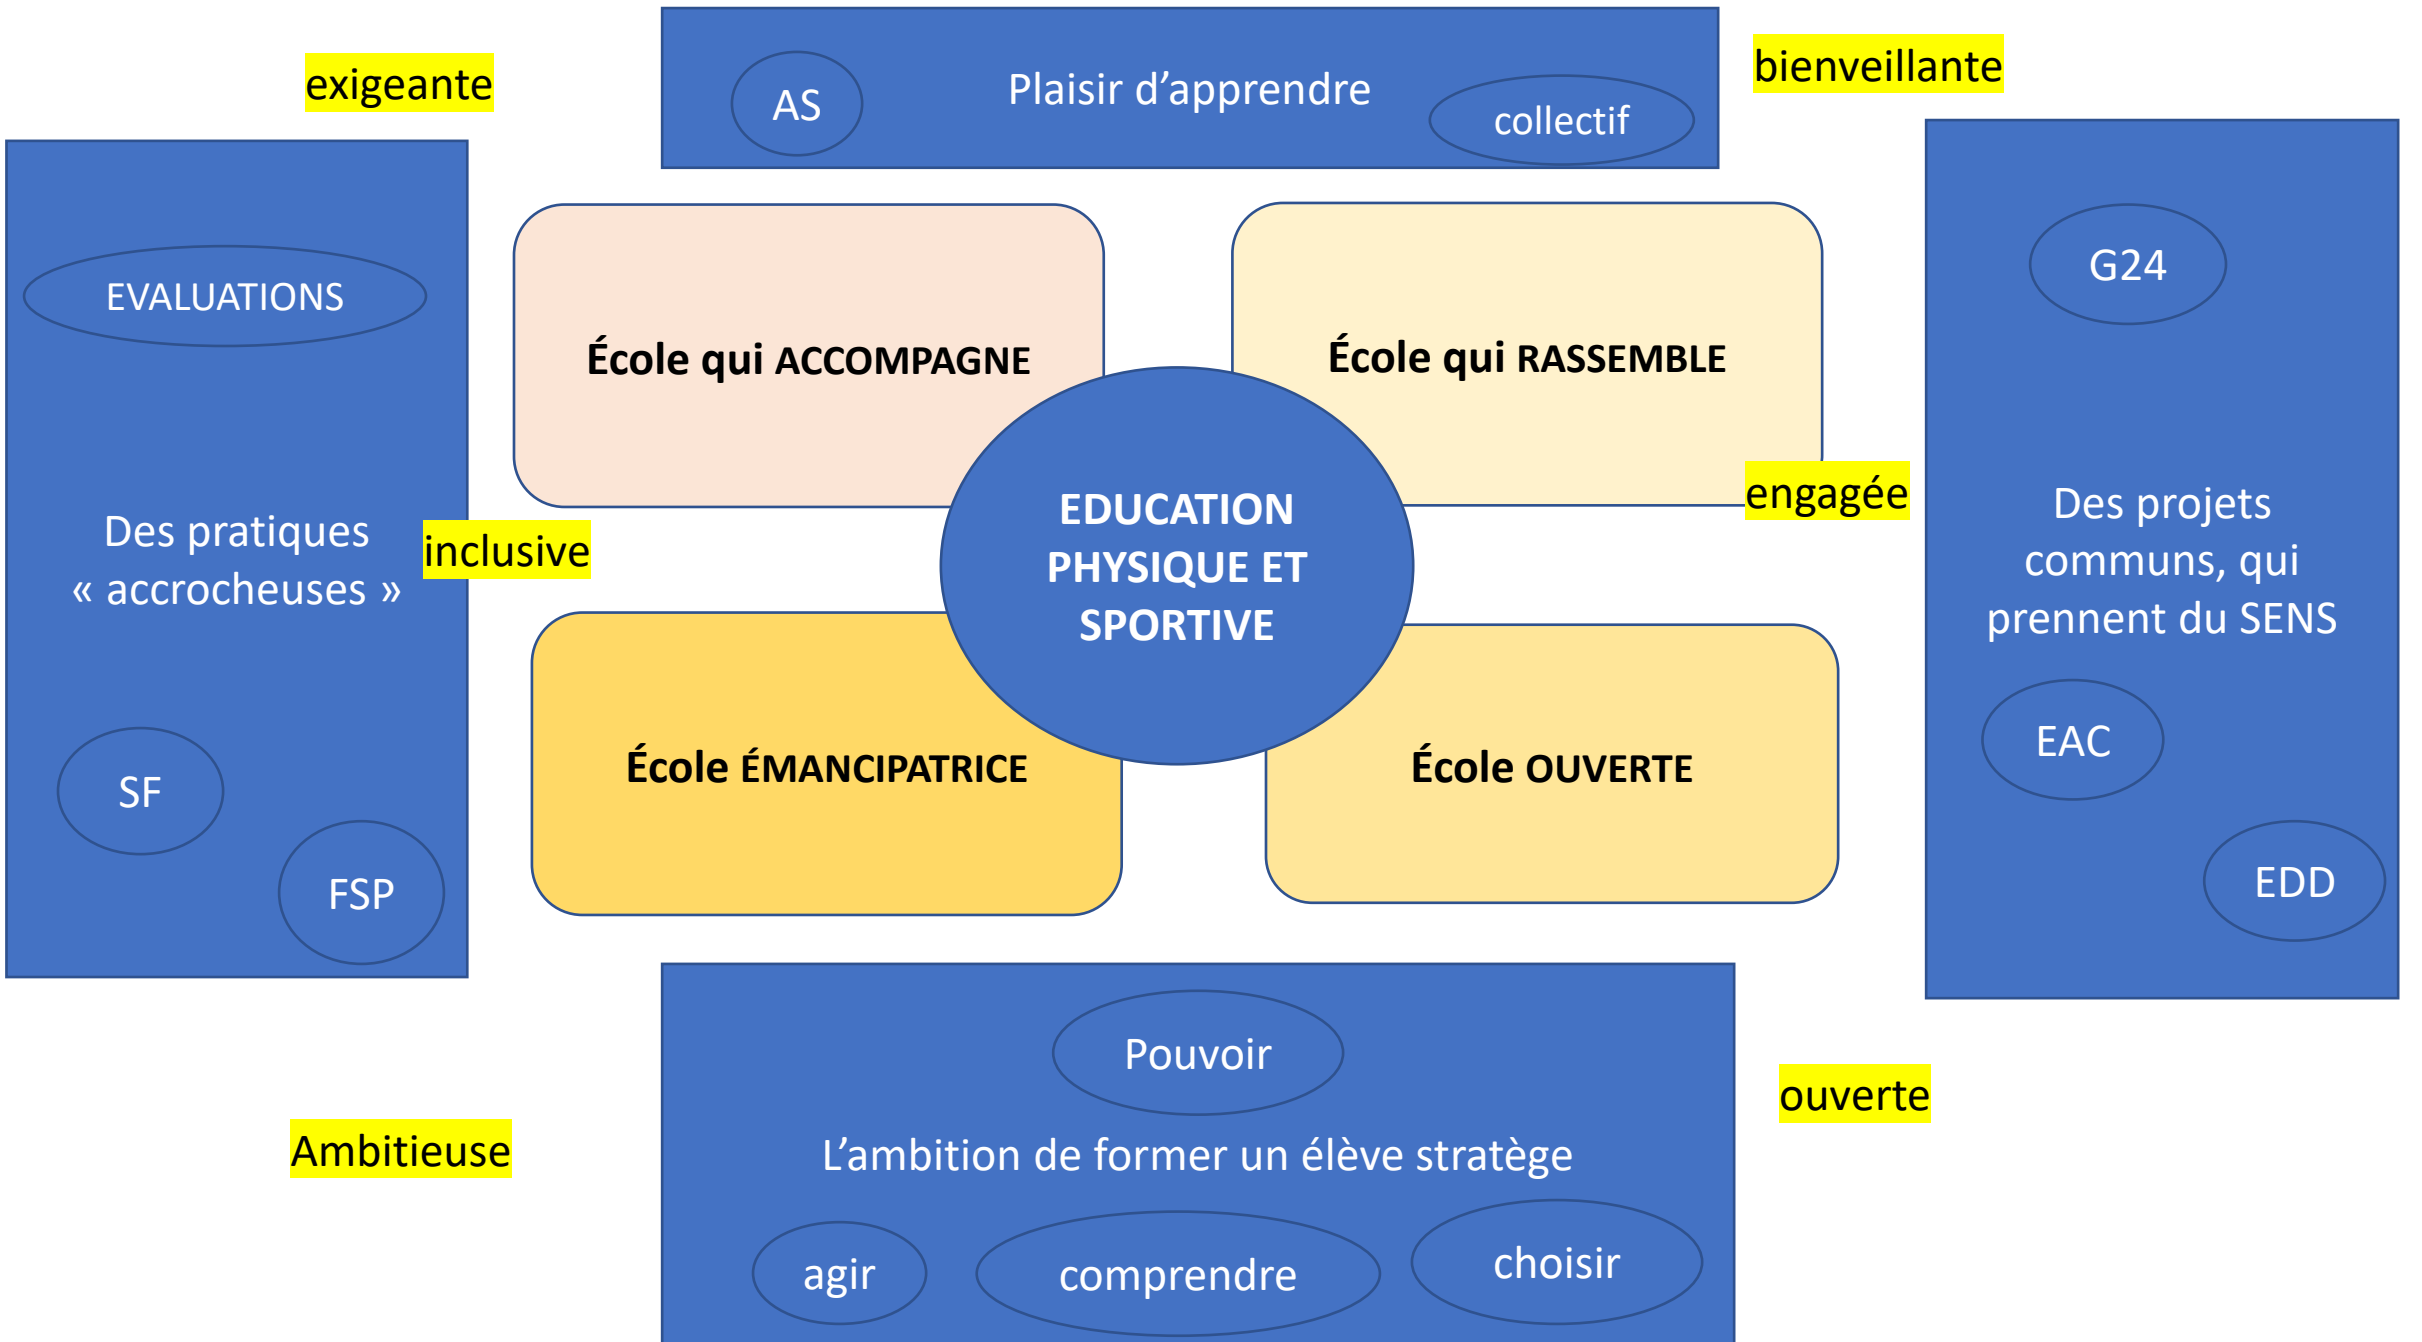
exigeante

AS

Plaisir d'apprendre

collectif

bienveillante

EVALUATIONS

Des pratiques « accrocheuses »

SF

FSP

inclusive

École qui ACCOMPAGNE

École qui RASSEMBLE

EDUCATION PHYSIQUE ET SPORTIVE

École ÉMANCIPATRICE

École OUVERTE

engagée

G24

Des projets communs, qui prennent du SENS

EAC

EDD

Pouvoir

L'ambition de former un élève stratège

agir

comprendre

choisir

ouverte

Ambitieuse